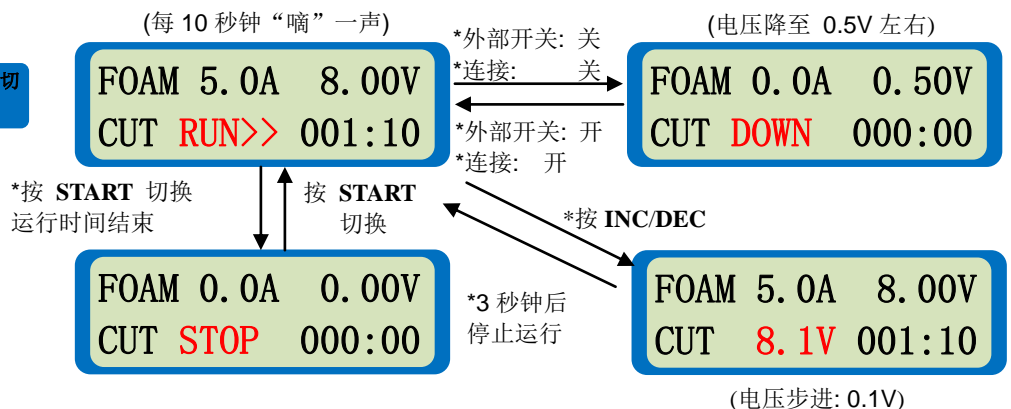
切

(每 10 秒钟“嘀”一声)

FOAM 5.0A 8.00V
CUT RUN>> 001:10

*外部开关: 关
*连接: 关

*外部开关: 开
*连接: 开

(电压降至 0.5V 左右)

FOAM 0.0A 0.50V
CUT DOWN 000:00

*按 START 切换
运行时间结束

按 START
切换

*按 INC/DEC

FOAM 0.0A 0.00V
CUT STOP 000:00

*3 秒钟后
停止运行

FOAM 5.0A 8.00V
CUT 8.1V 001:10

(电压步进: 0.1V)